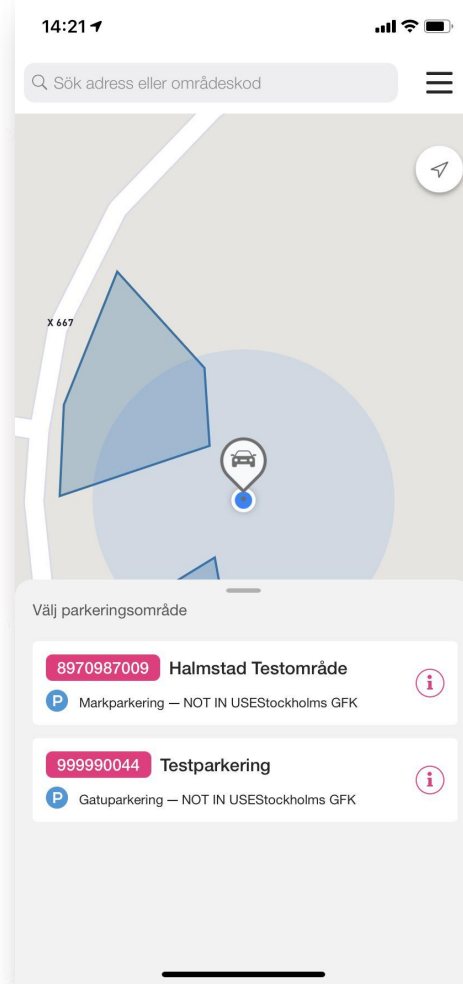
14:21

Sök adress eller områdeskod

X 667

Välj parkeringsområde

8970987009 Halmstad Testområde

P Markparkering — NOT IN USEStockholms GFK

999990044 Testparkering

P Gatuparkering — NOT IN USEStockholms GFK